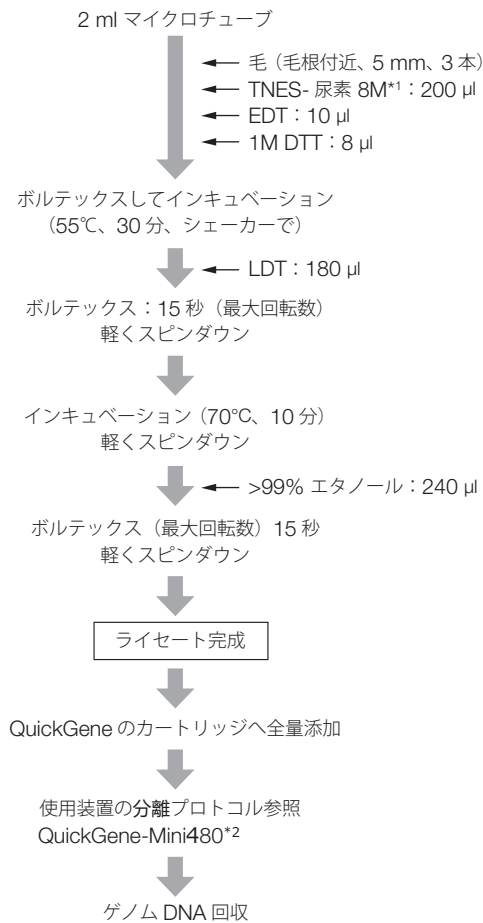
2 ml マイクロチューブ

← 毛（毛根付近、5 mm、3 本）
← TNES- 尿素 8M*1：200 µl
← EDT：10 µl
← 1M DTT：8 µl

ボルテックスしてインキュベーション（55℃、30 分、シェーカーで）

← LDT：180 µl

ボルテックス：15 秒（最大回転数）
軽くスピンダウン

インキュベーション（70°C、10 分）
軽くスピンダウン

← >99% エタノール：240 µl

ボルテックス（最大回転数）15 秒
軽くスピンダウン

ライセート完成

QuickGene のカートリッジへ全量添加

使用装置の分離プロトコル参照
QuickGene-Mini480*2

ゲノム DNA 回収